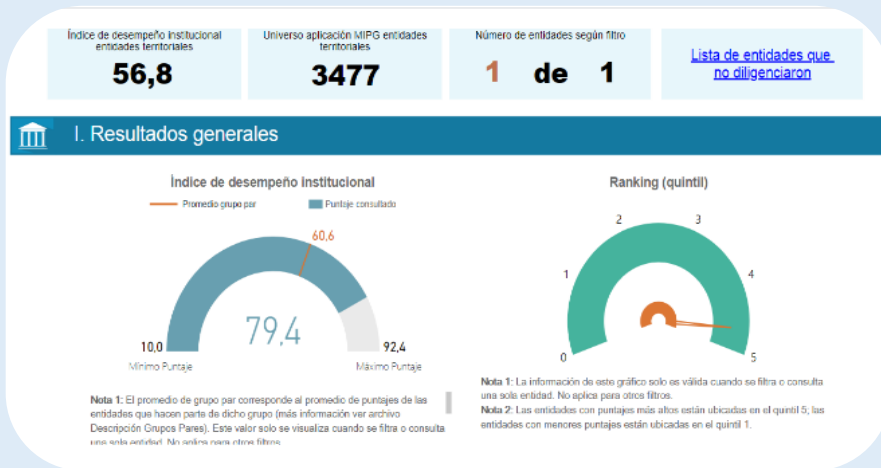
Índice de desempeño institucional entidades territoriales
56,8

Universo aplicación MIPG entidades territoriales
3477

Número de entidades según filtro
1 de 1

Lista de entidades que no diligenciaron

I. Resultados generales

Índice de desempeño institucional

Promedio grupo par
Puntaje consultado

60,6
79,4
10,0
Mínimo Puntaje
92,4
Máximo Puntaje

Nota 1: El promedio de grupo par corresponde al promedio de puntajes de las entidades que hacen parte de dicho grupo (más información ver archivo Descripción Grupos Pares). Este valor solo se visualiza cuando se filtra o consulta una sola entidad. No aplica para otros filtros.

Ranking (quintil)

0
1
2
3
4
5

Nota 1: La información de este gráfico solo es válida cuando se filtra o consulta una sola entidad. No aplica para otros filtros.
Nota 2: Las entidades con puntajes más altos están ubicadas en el quintil 5; las entidades con menores puntajes están ubicadas en el quintil 1.